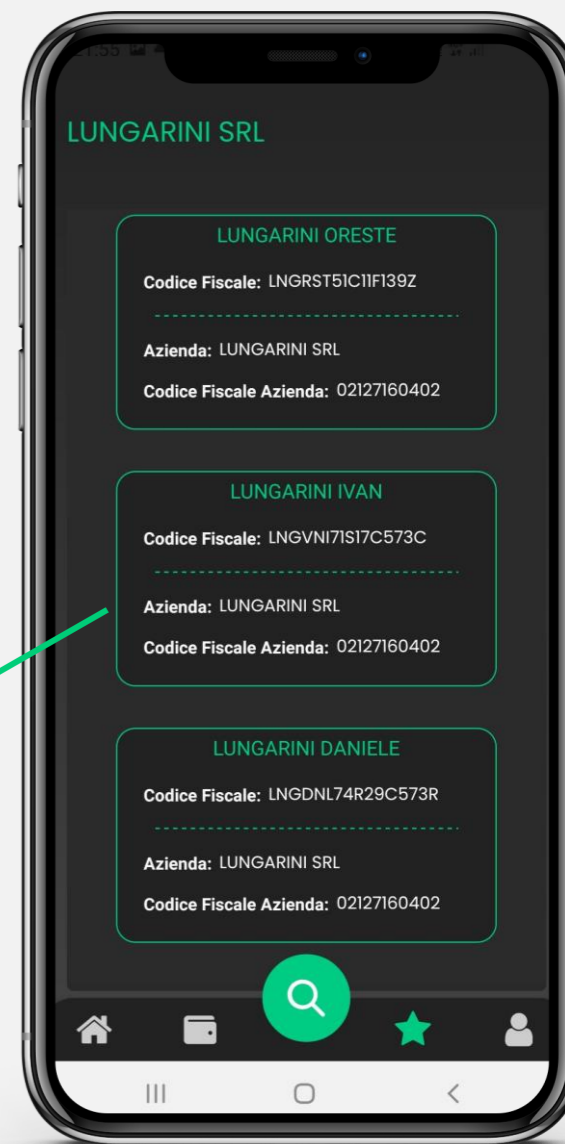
LUNGARINI SRL

LUNGARINI ORESTE

Codice Fiscale: LNGRST51C11F139Z

Azienda: LUNGARINI SRL

Codice Fiscale Azienda: 02127160402

LUNGARINI IVAN

Codice Fiscale: LNGVNI71S17C573C

Azienda: LUNGARINI SRL

Codice Fiscale Azienda: 02127160402

LUNGARINI DANIELE

Codice Fiscale: LNGDNL74R29C573R

Azienda: LUNGARINI SRL

Codice Fiscale Azienda: 02127160402